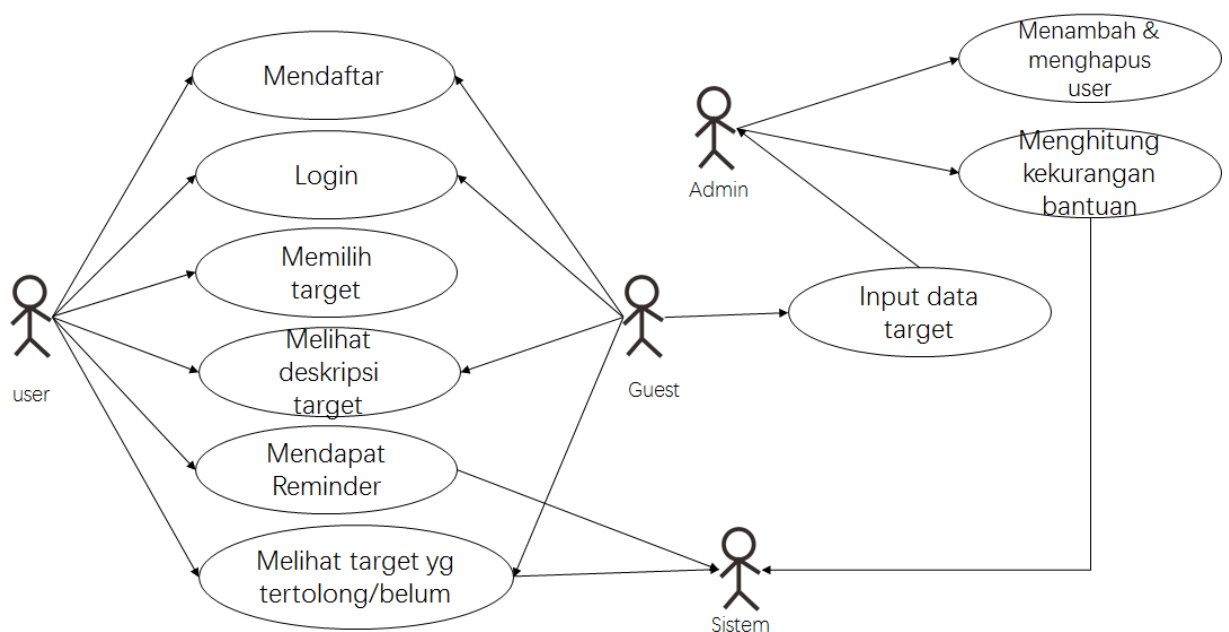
Mendaftar

Login

Memilih target

Melihat deskripsi target

Mendapat Reminder

Melihat target yg tertolong/belum

user

Guest

Input data target

Admin

Menambah & menghapus user

Menghitung kekurangan bantuan

Sistem